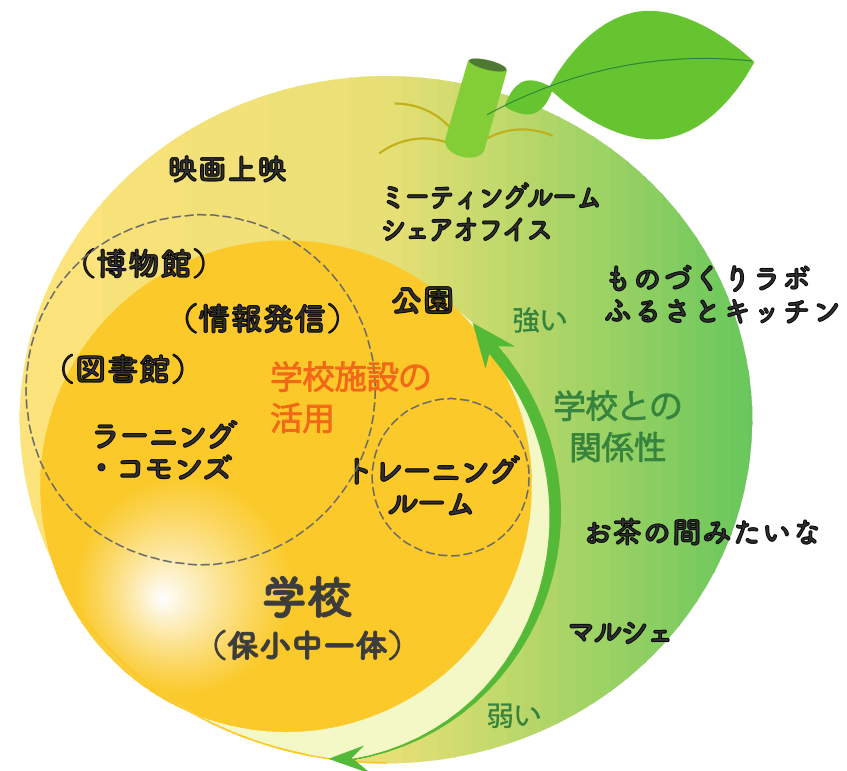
映画上映

ミーティングルーム
シェアオフィス

ものづくりラボ
ふるさとキッチン

（博物館）

（情報発信）

公園

強い

（図書館）

学校施設の活用

学校との関係性

ラーニング・コモンズ

トレーニングルーム

お茶の間みたいな

学校
（保小中一体）

マルシェ

弱い